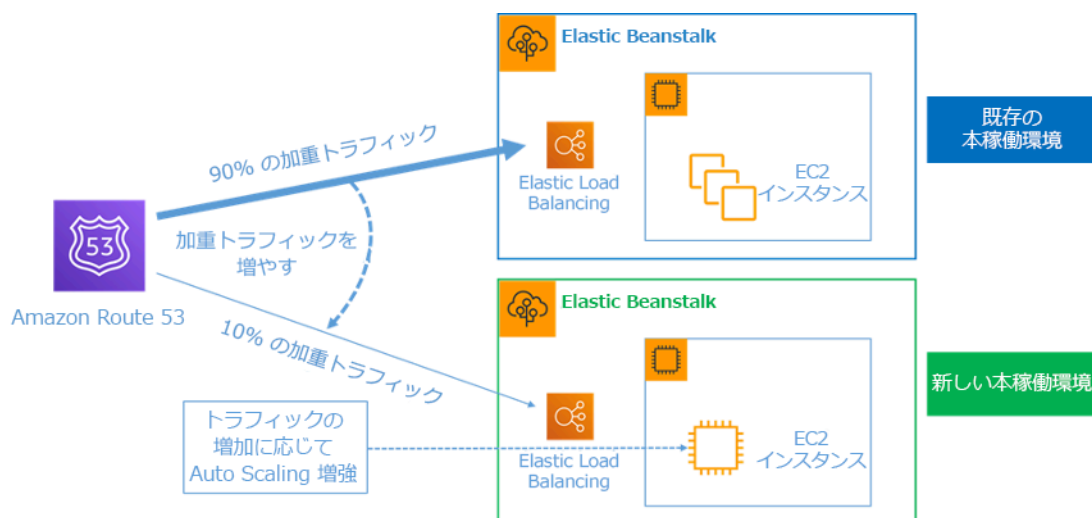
Elastic Beanstalk

既存の
本稼働環境

90% の加重トラフィック

Elastic Load Balancing

EC2
インスタンス

加重トラフィックを
増やす

53

Amazon Route 53

10% の加重トラフィック

Elastic Beanstalk

新しい本稼働環境

トラフィックの
増加に応じて
Auto Scaling 増強

Elastic Load Balancing

EC2
インスタンス